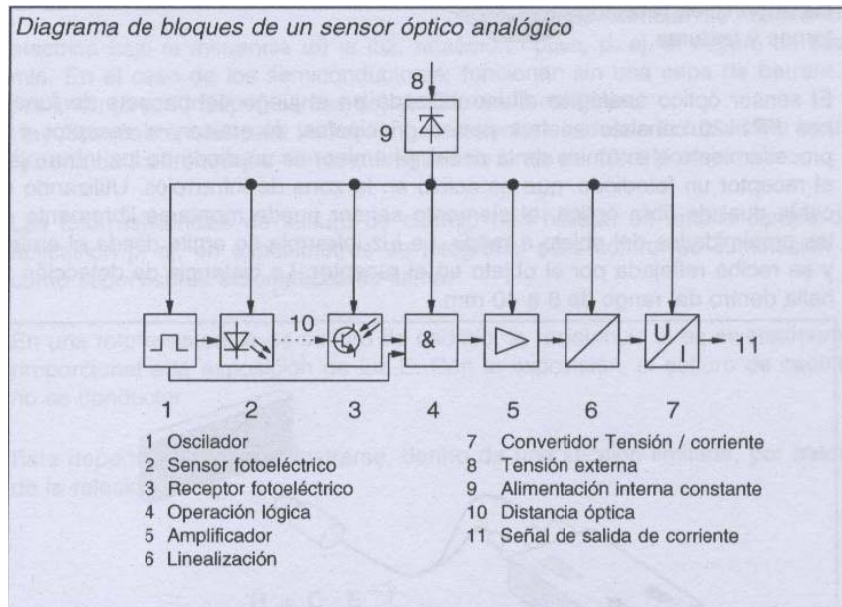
Diagrama de bloques de un sensor óptico analógico

8

9

10

&

U

I

11

1 2 3 4 5 6 7

1 Oscilador
2 Sensor fotoeléctrico
3 Receptor fotoeléctrico
4 Operación lógica
5 Amplificador
6 Linealización

7 Convertidor Tensión / corriente
8 Tensión externa
9 Alimentación interna constante
10 Distancia óptica
11 Señal de salida de corriente